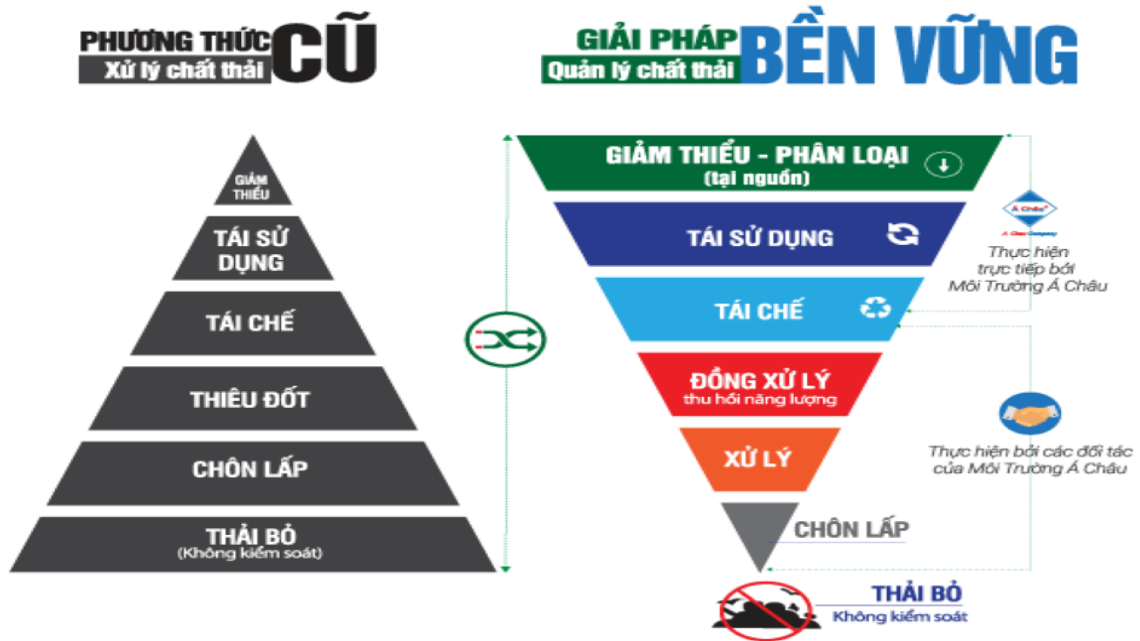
PHƯƠNG THỨC CŨ
Xử lý chất thải

GIẢI PHÁP BỀN VỮNG
Quản lý chất thải

GIẢM THIỂU

TÁI SỬ DỤNG

TÁI CHẾ

THIÊU ĐỐT

CHÔN LẤP

THẢI BỎ
(Không kiểm soát)

GIẢM THIỂU - PHÂN LOẠI
(tại nguồn)

TÁI SỬ DỤNG

TÁI CHẾ

ĐỒNG XỬ LÝ
thu hồi năng lượng

XỬ LÝ

CHÔN LẤP

THẢI BỎ
Không kiểm soát

Á Châu
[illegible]

Thực hiện trực tiếp bởi Môi Trường Á Châu

Thực hiện bởi các đối tác của Môi Trường Á Châu